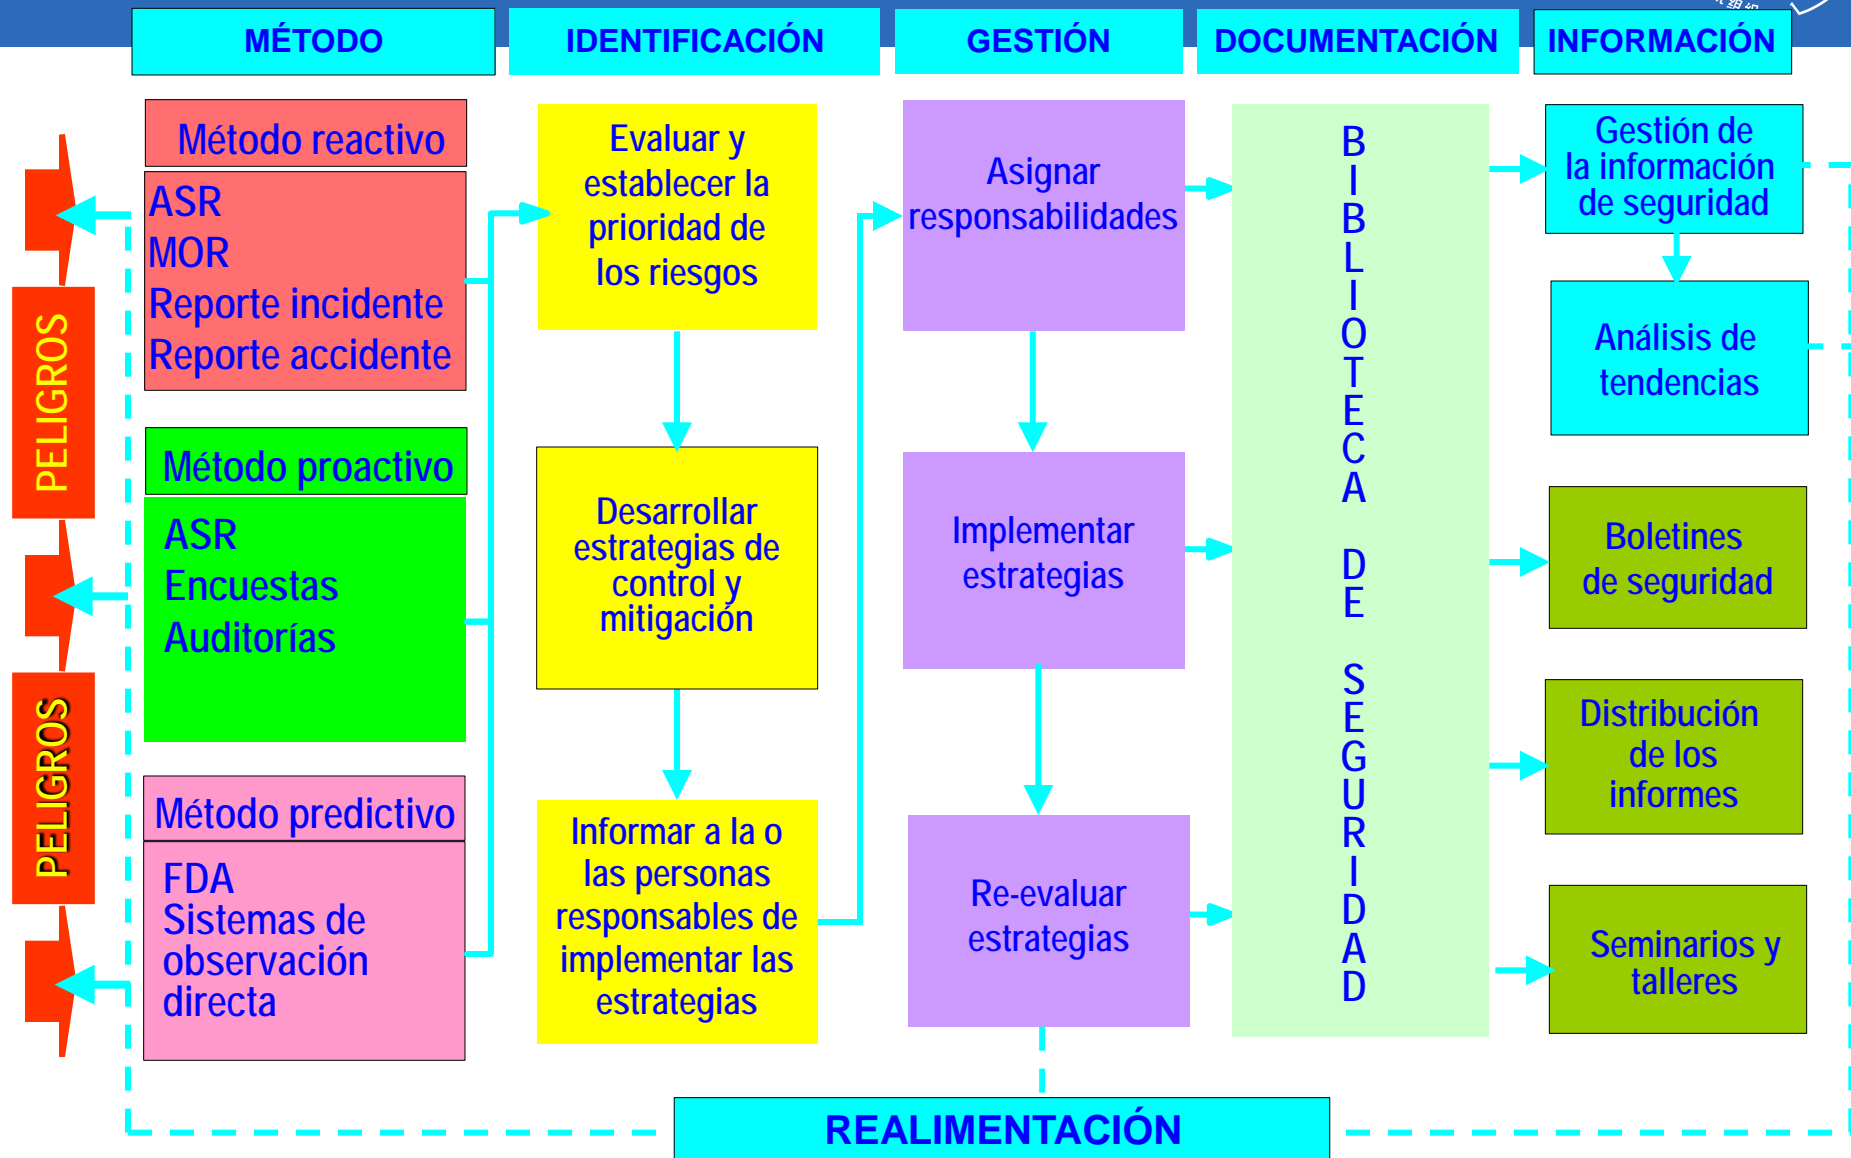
MÉTODO

IDENTIFICACIÓN

GESTIÓN

DOCUMENTACIÓN

INFORMACIÓN

PELIGROS

PELIGROS

Método reactivo

ASR
MOR
Reporte incidente
Reporte accidente

Método proactivo

ASR
Encuestas
Auditorías

Método predictivo

FDA
Sistemas de observación directa

Evaluar y establecer la prioridad de los riesgos

Desarrollar estrategias de control y mitigación

Informar a la o las personas responsables de implementar las estrategias

Asignar responsabilidades

Implementar estrategias

Re-evaluar estrategias

BIBLIOTECA DE SEGURIDAD

Gestión de la información de seguridad

Análisis de tendencias

Boletines de seguridad

Distribución de los informes

Seminarios y talleres

REALIMENTACIÓN